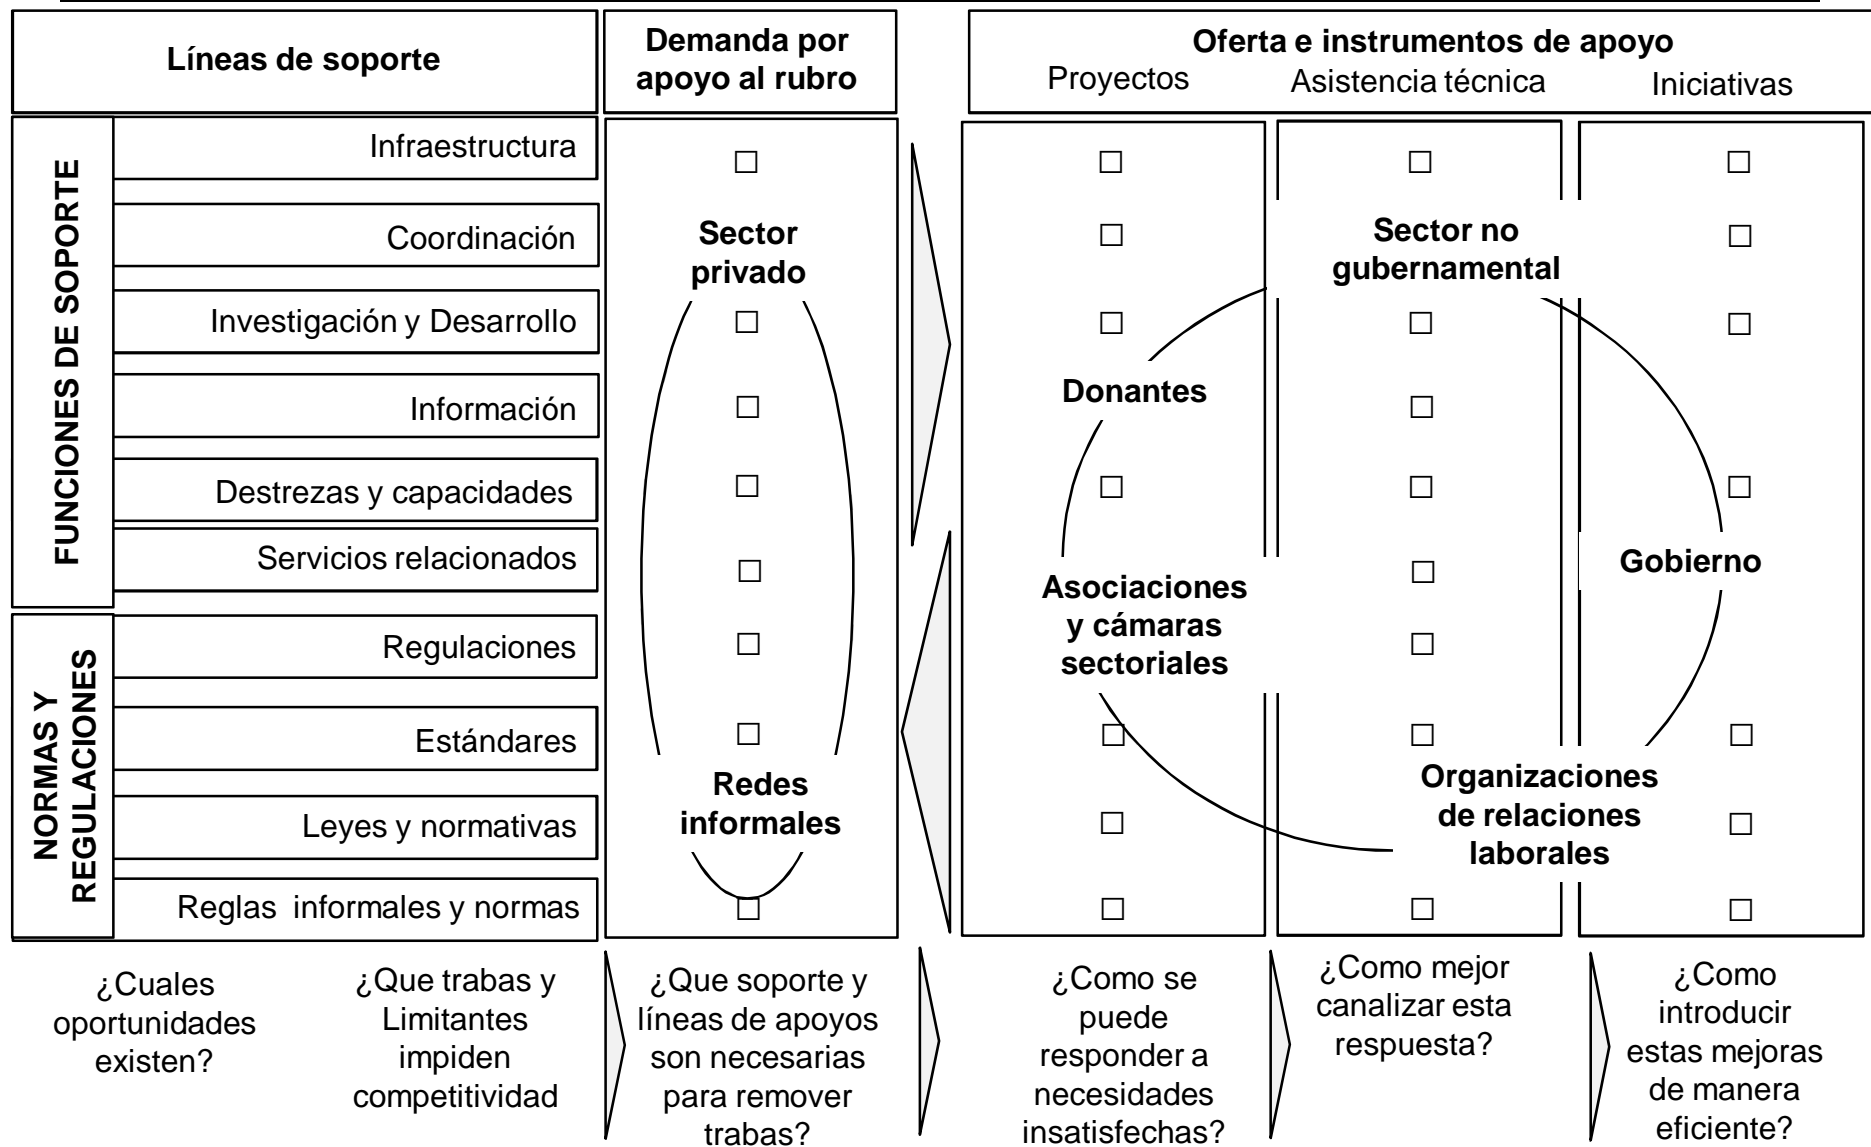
Líneas de soporte

Demanda por apoyo al rubro

Oferta e instrumentos de apoyo
Proyectos
Asistencia técnica
Iniciativas

FUNCIONES DE SOPORTE

Infraestructura
Coordinación
Investigación y Desarrollo
Información
Destrezas y capacidades
Servicios relacionados

NORMAS Y REGULACIONES

Regulaciones
Estándares
Leyes y normativas
Reglas informales y normas

Sector privado

Redes informales

Sector no gubernamental

Donantes

Gobierno

Asociaciones y cámaras sectoriales

Organizaciones de relaciones laborales

¿Cuales oportunidades existen?

¿Que trabas y Limitantes impiden competitividad

¿Que soporte y líneas de apoyos son necesarias para remover trabas?

¿Como se puede responder a necesidades insatisfechas?

¿Como mejor canalizar esta respuesta?

¿Como introducir estas mejoras de manera eficiente?